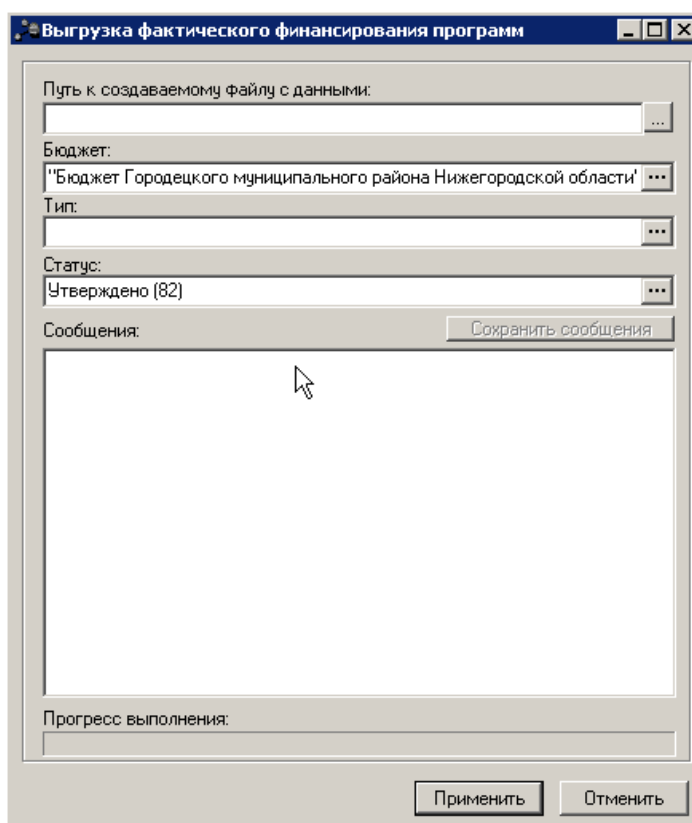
Выгрузка фактического финансирования программ

Путь к создаваемому файлу с данными:

...

Бюджет:

"Бюджет Городецкого муниципального района Нижегородской области'

...

Тип:

...

Статус:

Утверждено (82)

...

Сообщения:

Сохранить сообщения

Прогресс выполнения:

Применить

Отменить